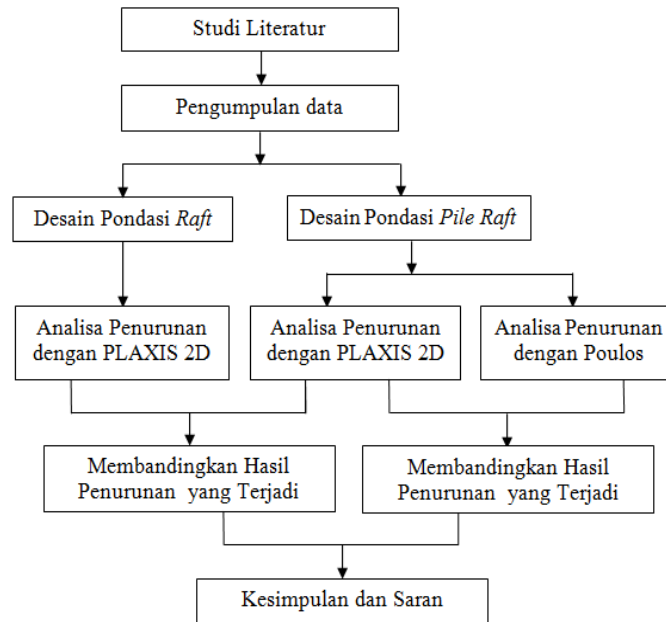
Studi Literatur

Pengumpulan data

Desain Pondasi *Raft*

Desain Pondasi *Pile Raft*

Analisa Penurunan dengan PLAXIS 2D

Analisa Penurunan dengan PLAXIS 2D

Analisa Penurunan dengan Poulos

Membandingkan Hasil Penurunan yang Terjadi

Membandingkan Hasil Penurunan yang Terjadi

Kesimpulan dan Saran